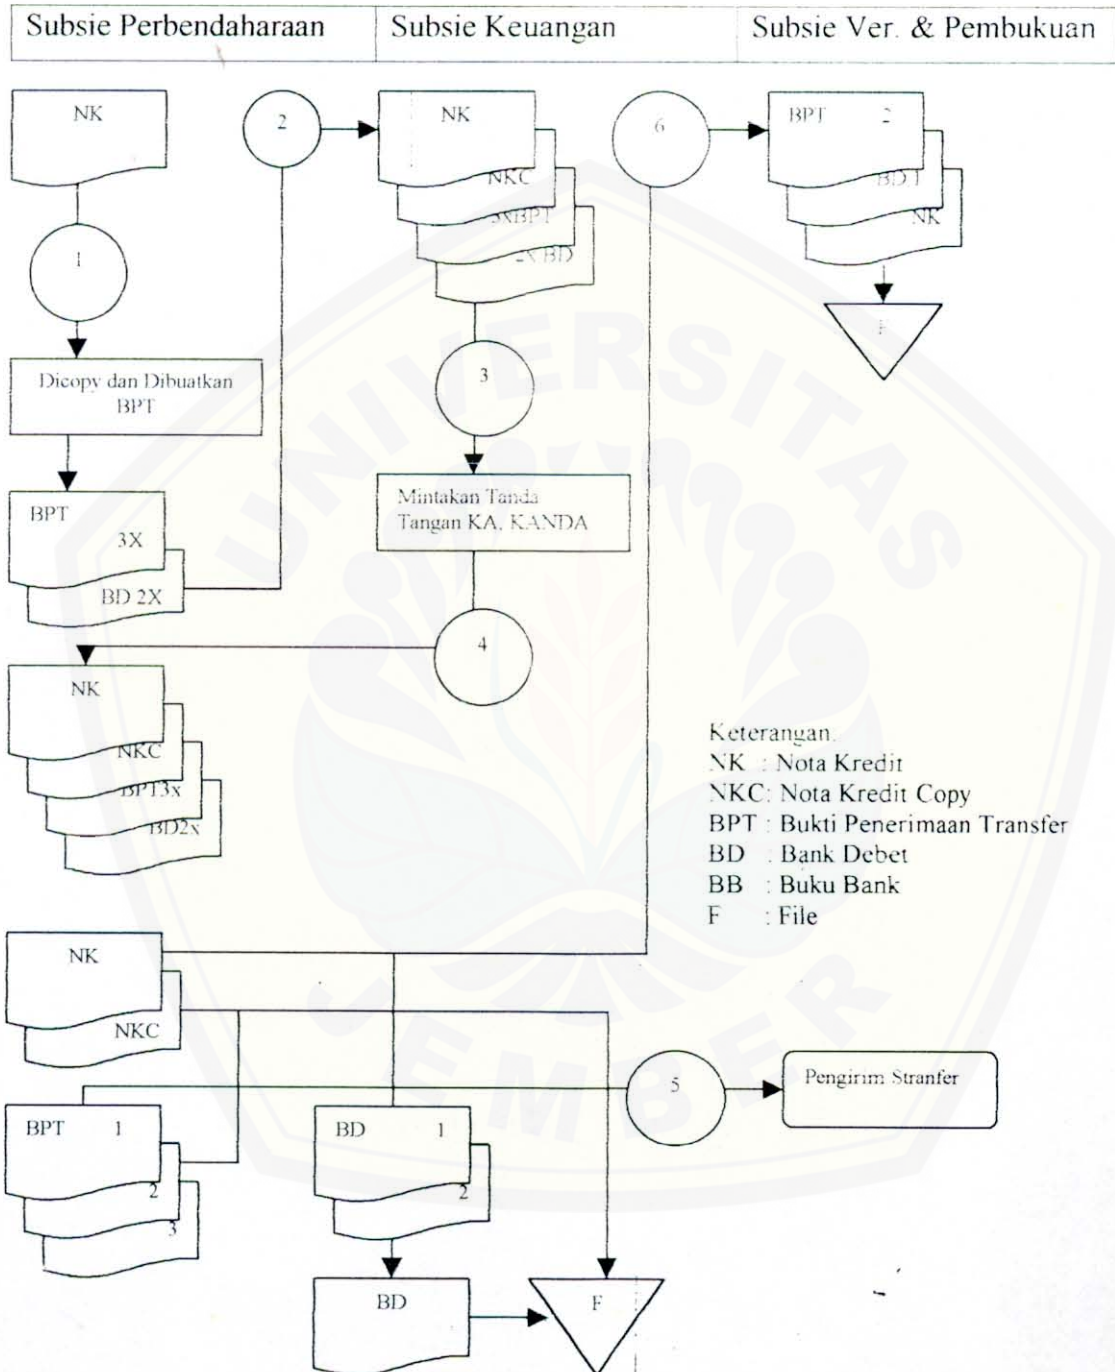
| Subsie Perbendaharaan | Subsie Keuangan | Subsie Ver. & Pembukuan |
|---|---|---|

NK

1

Dicopy dan Dibuatkan BPT

BPT 3X

BD 2X

2

NK

NKC

3XBPT

2X BD

3

Mintakan Tanda Tangan KA. KANDA

4

NK

NKC

BPT3x

BD2x

6

BPT 2

BDT

NK

F

Keterangan:
NK : Nota Kredit
NKC: Nota Kredit Copy
BPT : Bukti Penerimaan Transfer
BD : Bank Debet
BB : Buku Bank
F : File

NK

NKC

5

Pengirim Stranfer

BPT 1

2

3

BD 1

2

BD

F